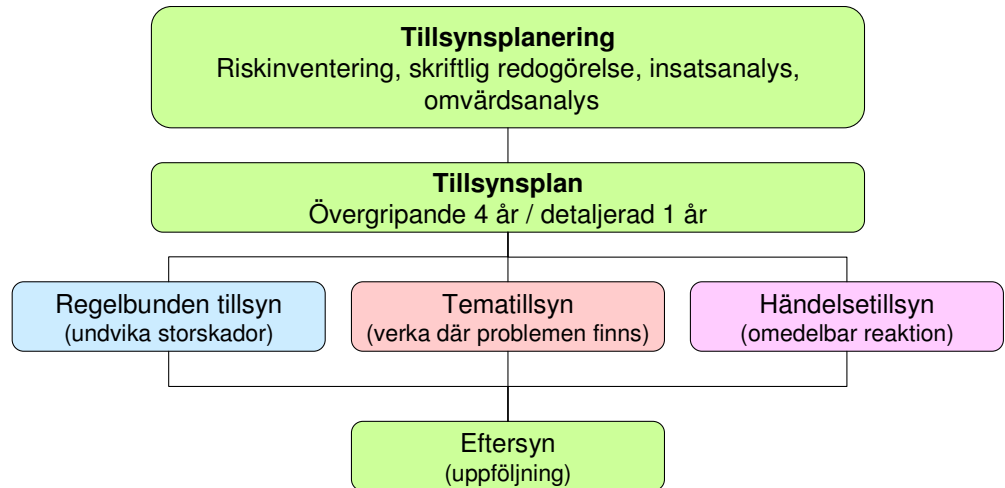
**Tillsynsplanering**
Riskinventering, skriftlig redogörelse, insatsanalys, omvärdsanalys

**Tillsynsplan**
Övergripande 4 år / detaljerad 1 år

Regelbunden tillsyn
(undvika storskador)

Tematillsyn
(verka där problemen finns)

Händelsetillsyn
(omedelbar reaktion)

Eftersyn
(uppföljning)